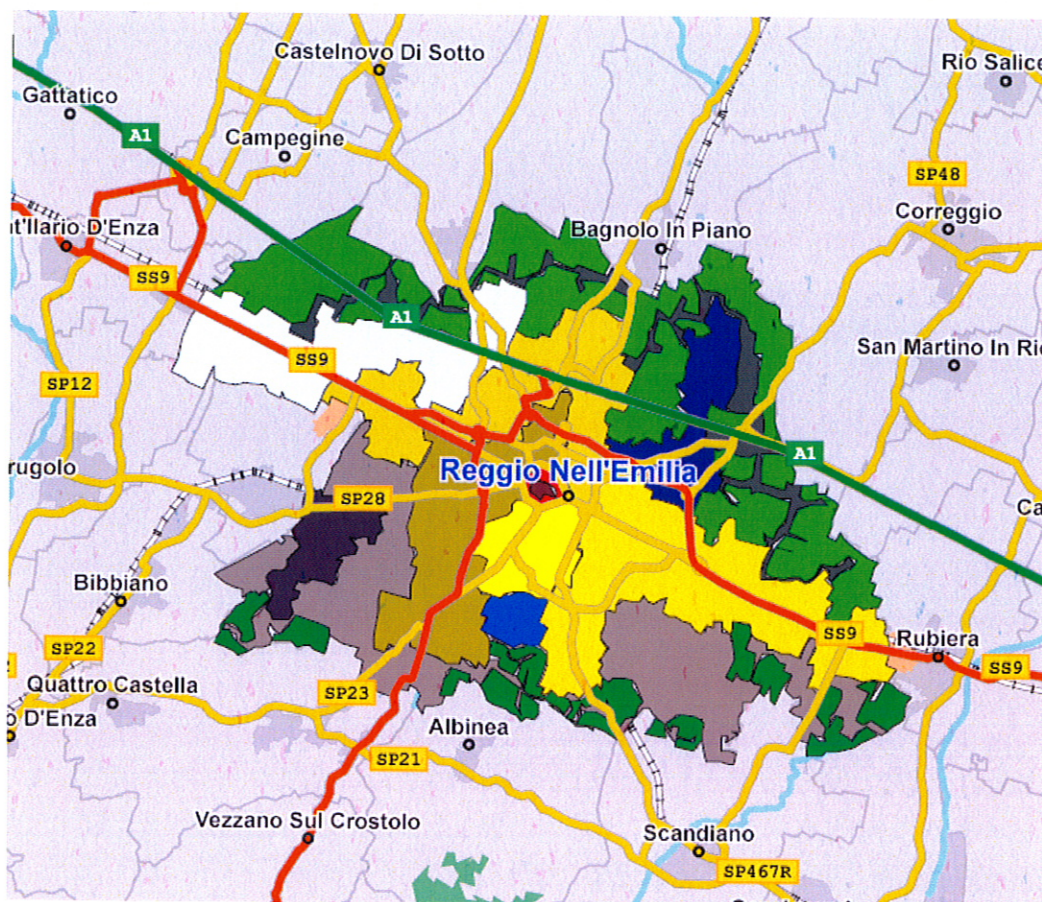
Castelnovo Di Sotto
Rio Salice
Gattatico
A1
Campegine
SP48
Correggio
nt'Ilario D'Enza
Bagnolo In Piano
SS9
A1
SS9
San Martino In Ri
SP12
A1
Reggio Nell'Emilia
rugolo
SP28
Ca
Bibbiano
SP22
SS9
Rubiera
SS9
Quattro Castella
SP23
D'Enza
Albinea
SP21
Vezzano Sul Crostolo
Scandiano
SP467R